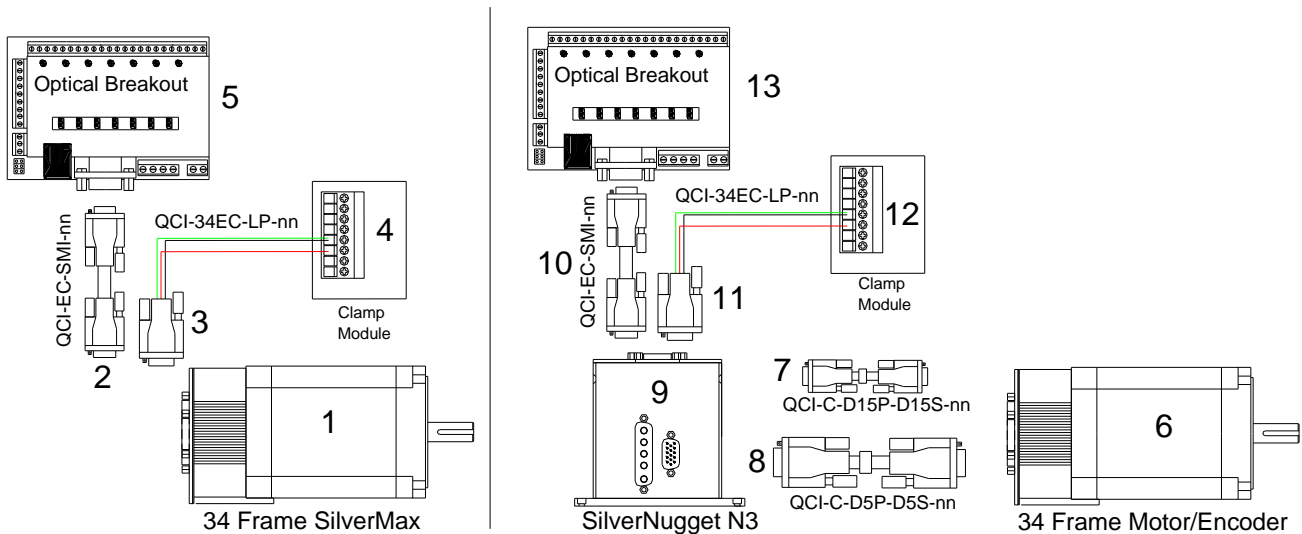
Optical Breakout

5

QCI-EC-SMI-nn

QCI-34EC-LP-nn

4

Clamp Module

3

2

1

34 Frame SilverMax

Optical Breakout

13

QCI-EC-SMI-nn

QCI-34EC-LP-nn

12

10

11

Clamp Module

9

7

QCI-C-D15P-D15S-nn

8

QCI-C-D5P-D5S-nn

6

SilverNugget N3

34 Frame Motor/Encoder